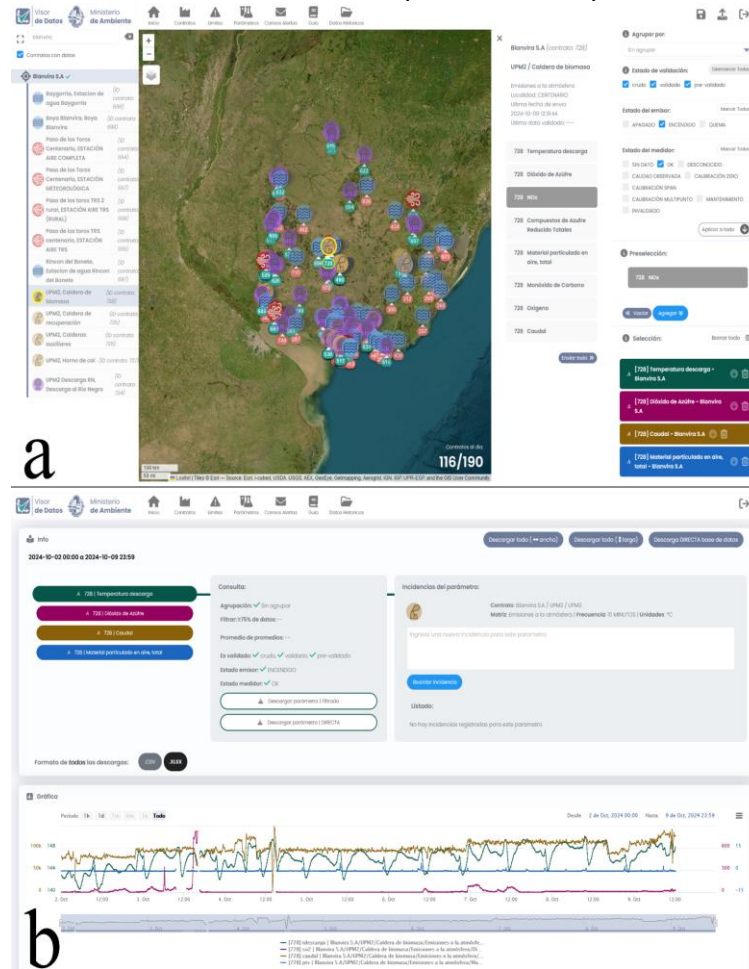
Visor de Datos | Ministerio de Ambiente

Inicio Contratos Límites Parámetros Correos Alertas Guía Datos Históricos

Contratos con datos

Bianvira S.A

Baygorria, Estacion de agua Baygorria

Boya Bianvira, Boya Bianvira

Paso de los Toros Centenario, ESTACIÓN AIRE COMPLETA

Paso de los Toros Centenario, ESTACIÓN METEOROLÓGICA

Paso de los toros TRS 2 tunel, ESTACIÓN AIRE TRS (Rodas)

Paso de los toros TRS Centenario, ESTACIÓN AIRE TRS

Rincon del Bonete, Estacion de agua Rincon del Bonete

UPM2, Caldera de biomasa

UPM2, Caldera de recuperación

UPM2, Calderas auxiliares

UPM2, Horno de cal

UPM2 Descarga RN, Descarga al Rio Negro

Bianvira S.A (contrato: 728)

UPM2 / Caldera de biomasa

Emisiones a la atmósfera
Localidad: CENTENARIO
Última fecha de envío
2024-10-09 12:51:44

728 Temperatura descarga

728 Dióxido de Azufre

728 NOx

728 Compuestos de Azufre Reducido Totales

728 Material particulado en aire, total

728 Monóxido de Carbono

728 Oxígeno

728 Caudal

Enviar todo

Agrupar por:

Sin agrupar

Estado de validación:

crudo validado pre-validado

Estado del emisor:

APAGADO ENCENDIDO QUEMA

Estado del medidor:

SIN DATO OK DESCONOCIDO
CALIDAD OBSERVADA CALIBRACIÓN CERO
CALIBRACIÓN SPAN
CALIBRACIÓN MULTIPUNTO MANTENIMIENTO
INVALIDADO

Aplicar a todo

Preselección:

728 NOx

Vaciar Agregar

Selección:

Borrar todo

[728] Temperatura descarga - Bianvira S.A

[728] Dióxido de Azufre - Bianvira S.A

[728] Caudal - Bianvira S.A

[728] Material particulado en aire, total - Bianvira S.A

Contratos al día
116/190

a

Visor de Datos | Ministerio de Ambiente

Inicio Contratos Límites Parámetros Correos Alertas Guía Datos Históricos

Info

2024-10-02 00:00 a 2024-10-09 23:59

Descargar todo (↔ ancho) Descargar todo (↕ largo) Descargar DIRECTA base de datos

728 | Temperatura descarga

728 | Dióxido de Azufre

728 | Caudal

728 | Material particulado en aire, total

Consulta:

Agrupación: Sin agrupar

Filtrar ≥75% de datos: ---

Promedio de promedios: ---

Es validado: crudo, validado, pre-validado

Estado emisor: ENCENDIDO

Estado medidor: OK

Descargar parámetro | Filtrado

Descargar parámetro | DIRECTA

Incidencias del parámetro:

Contrato: Bianvira S.A / UPM2 / UPM2
Matriz: Emisiones a la atmósfera | Frecuencia: 10 MINUTOS | Unidades: °C

Ingresa una nueva incidencia para este parámetro

Guardar incidencia

Listado:

No hay incidencias registradas para este parámetro

Formato de todas las descargas: CSV XLSX

Gráfica

Periodo 1h 1d Todo

Desde 2 de Oct, 2024 00:00 Hasta 9 de Oct, 2024 23:59

2. Oct 12:00 3. Oct 12:00 4. Oct 12:00 5. Oct 12:00 6. Oct 12:00 7. Oct 12:00 8. Oct 12:00 9. Oct 12:00

b

[728] tdescarga | Bianvira S.A/UPM2/Caldera de biomasa/Emisiones a la atmósfer...
[728] so2 | Bianvira S.A/UPM2/Caldera de biomasa/Emisiones a la atmósfera/Di...
[728] caudal | Bianvira S.A/UPM2/Caldera de biomasa/Emisiones a la atmósfera/...
[728] pm | Bianvira S.A/UPM2/Caldera de biomasa/Emisiones a la atmósfera/Ma...